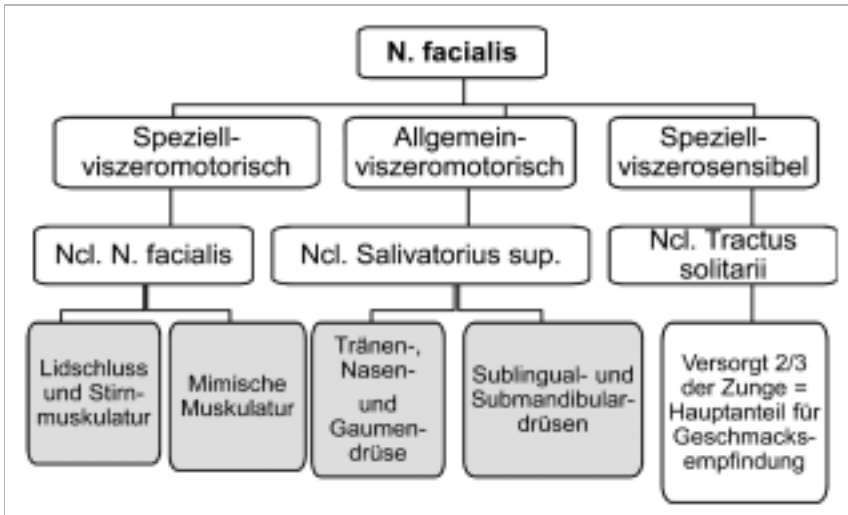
N. facialis

Speziell-viszeromotorisch

Allgemein-viszeromotorisch

Speziell-viszerosensibel

Ncl. N. facialis

Ncl. Salivatorius sup.

Ncl. Tractus solitarii

Lidschluss und Stirnmuskulatur

Mimische Muskulatur

Tränen-, Nasen- und Gaumendrüse

Sublingual- und Submandibulardrüsen

Versorgt 2/3 der Zunge = Hauptanteil für Geschmacksempfindung